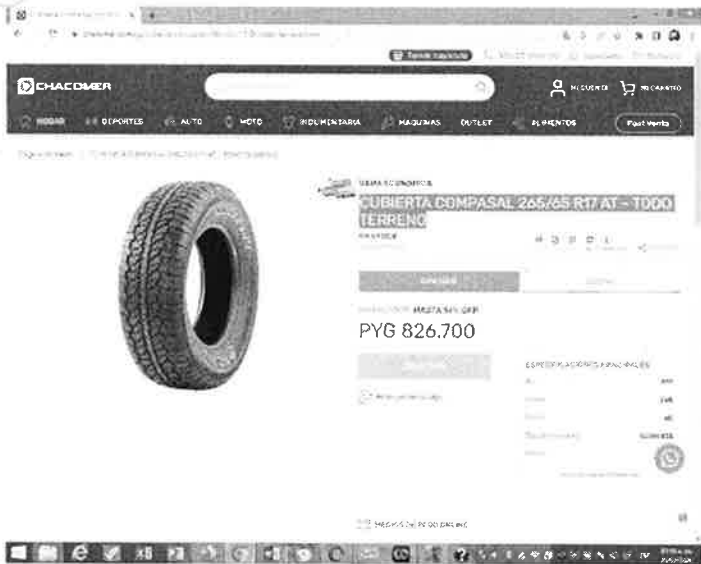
CHACOMER

MI CUENTA MI CARRITO

HOGAR DEPORTES AUTO MOTO INDUMENTARIA MAQUINAS OUTLET ALIMENTOS Post Venta

CUBIERTA COMPASAL 265/65 R17 AT - TODO TERRENO

HASTA 5% OFF

PYG 826.700

ESPECIFICACIONES PRINCIPALES